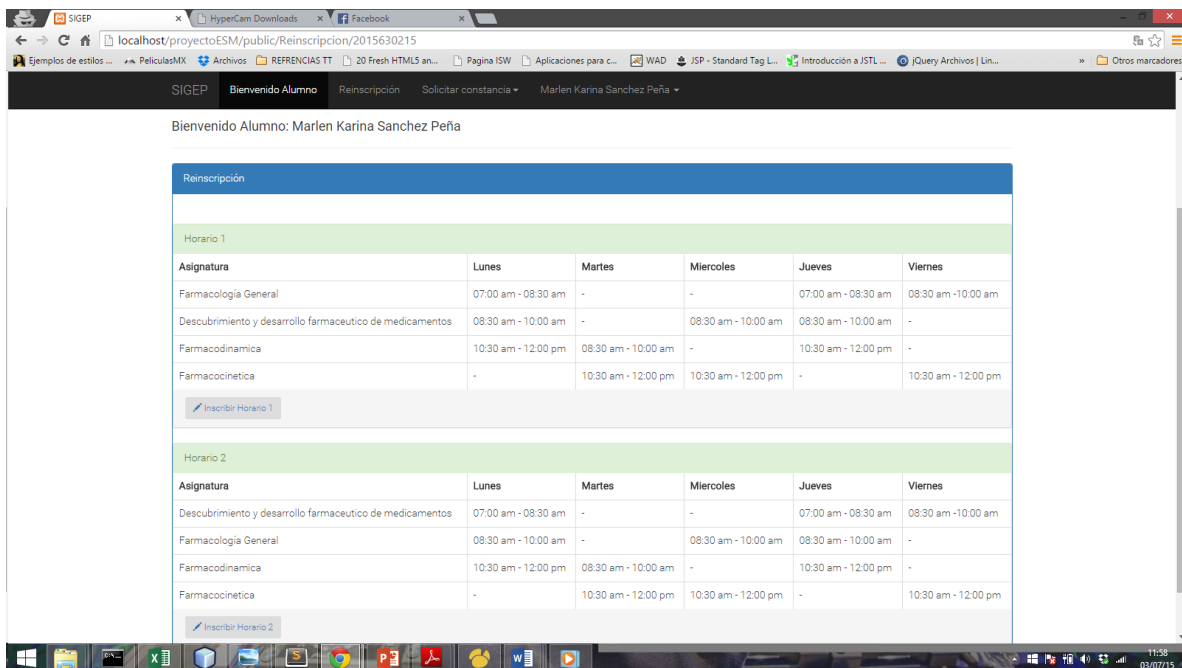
SIGEP × HyperCam Downloads × Facebook ×

localhost/proyectoESM/public/Reinscripcion/2015630215

Ejemplos de estilos ... PeliculasMX Archivos REFRENCIAS TT 20 Fresh HTML5 an... Pagina ISW Aplicaciones para c... WAD JSP - Standard Tag L... Introducción a JSTL ... jQuery Archivos | Lin... » Otros marcadores

SIGEP Bienvenido Alumno Reinscripción Solicitar constancia Marlen Karina Sanchez Peña

Bienvenido Alumno: Marlen Karina Sanchez Peña

Reinscripción

Horario 1

| Asignatura | Lunes | Martes | Miercoles | Jueves | Viernes |
|---|---|---|---|---|---|
| Farmacologia General | 07:00 am - 08:30 am | - | - | 07:00 am - 08:30 am | 08:30 am -10:00 am |
| Descubrimiento y desarrollo farmaceutico de medicamentos | 08:30 am - 10:00 am | - | 08:30 am - 10:00 am | 08:30 am - 10:00 am | - |
| Farmacodinamica | 10:30 am - 12:00 pm | 08:30 am - 10:00 am | - | 10:30 am - 12:00 pm | - |
| Farmacocinetica | - | 10:30 am - 12:00 pm | 10:30 am - 12:00 pm | - | 10:30 am - 12:00 pm |

Inscribir Horario 1

Horario 2

| Asignatura | Lunes | Martes | Miercoles | Jueves | Viernes |
|---|---|---|---|---|---|
| Descubrimiento y desarrollo farmaceutico de medicamentos | 07:00 am - 08:30 am | - | - | 07:00 am - 08:30 am | 08:30 am -10:00 am |
| Farmacologia General | 08:30 am - 10:00 am | - | 08:30 am - 10:00 am | 08:30 am - 10:00 am | - |
| Farmacodinamica | 10:30 am - 12:00 pm | 08:30 am - 10:00 am | - | 10:30 am - 12:00 pm | - |
| Farmacocinetica | - | 10:30 am - 12:00 pm | 10:30 am - 12:00 pm | - | 10:30 am - 12:00 pm |

Inscribir Horario 2

11:58
03/07/15